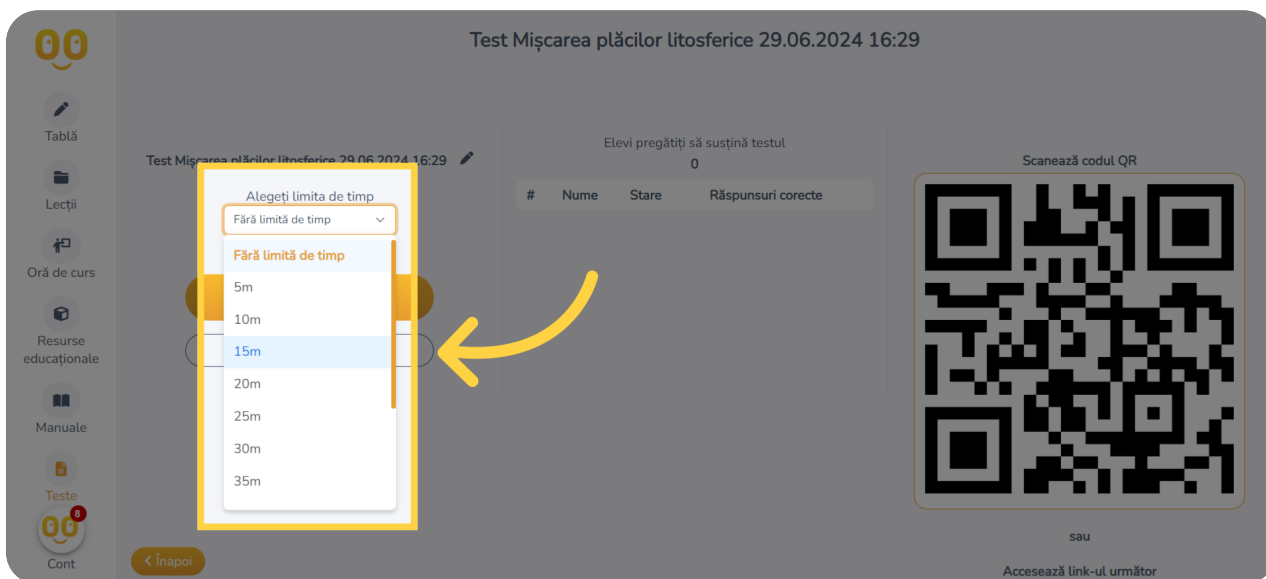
Test Mişcarea plăcilor litosferice 29.06.2024 16:29

Tablă
Lecţii
Oră de curs
Resurse educaţionale
Manuale
Teste
8
Cont

Test Mişcarea plăcilor litosferice 29.06.2024 16:29

Alegeţi limita de timp
Fără limită de timp

Fără limită de timp
5m
10m
15m
20m
25m
30m
35m

< Înapoi

Elevi pregătiţi să susţină testul
0

| # | Nume | Stare | Răspunsuri corecte |
|---|---|---|---|

Scanează codul QR

sau

Accesează link-ul următor